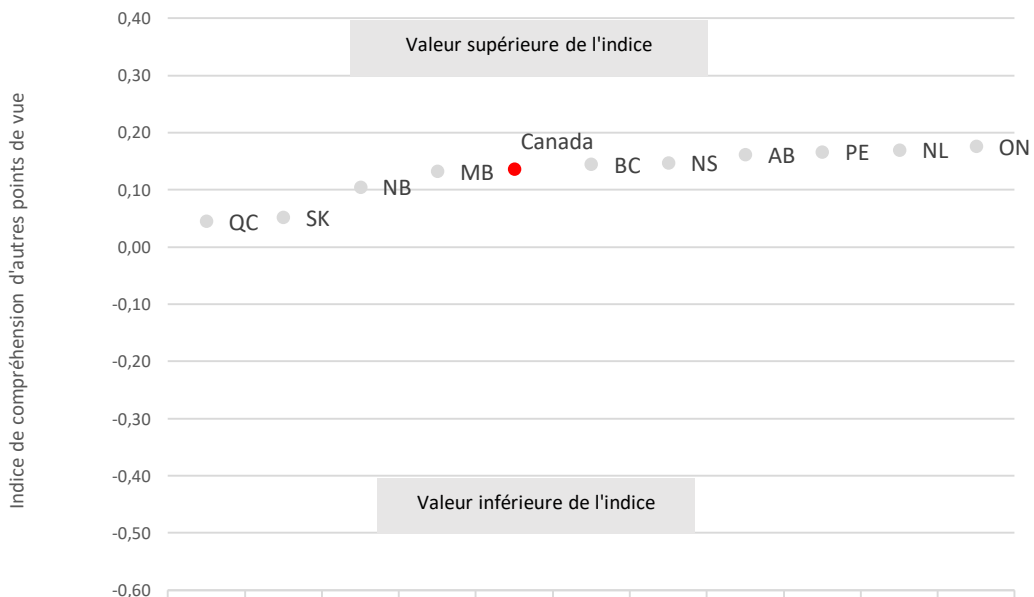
Indice de compréhension d'autres points de vue

0,40
0,30
0,20
0,10
0,00
-0,10
-0,20
-0,30
-0,40
-0,50
-0,60

Valeur supérieure de l'indice

Valeur inférieure de l'indice

QC
SK
NB
MB
Canada
BC
NS
AB
PE
NL
ON